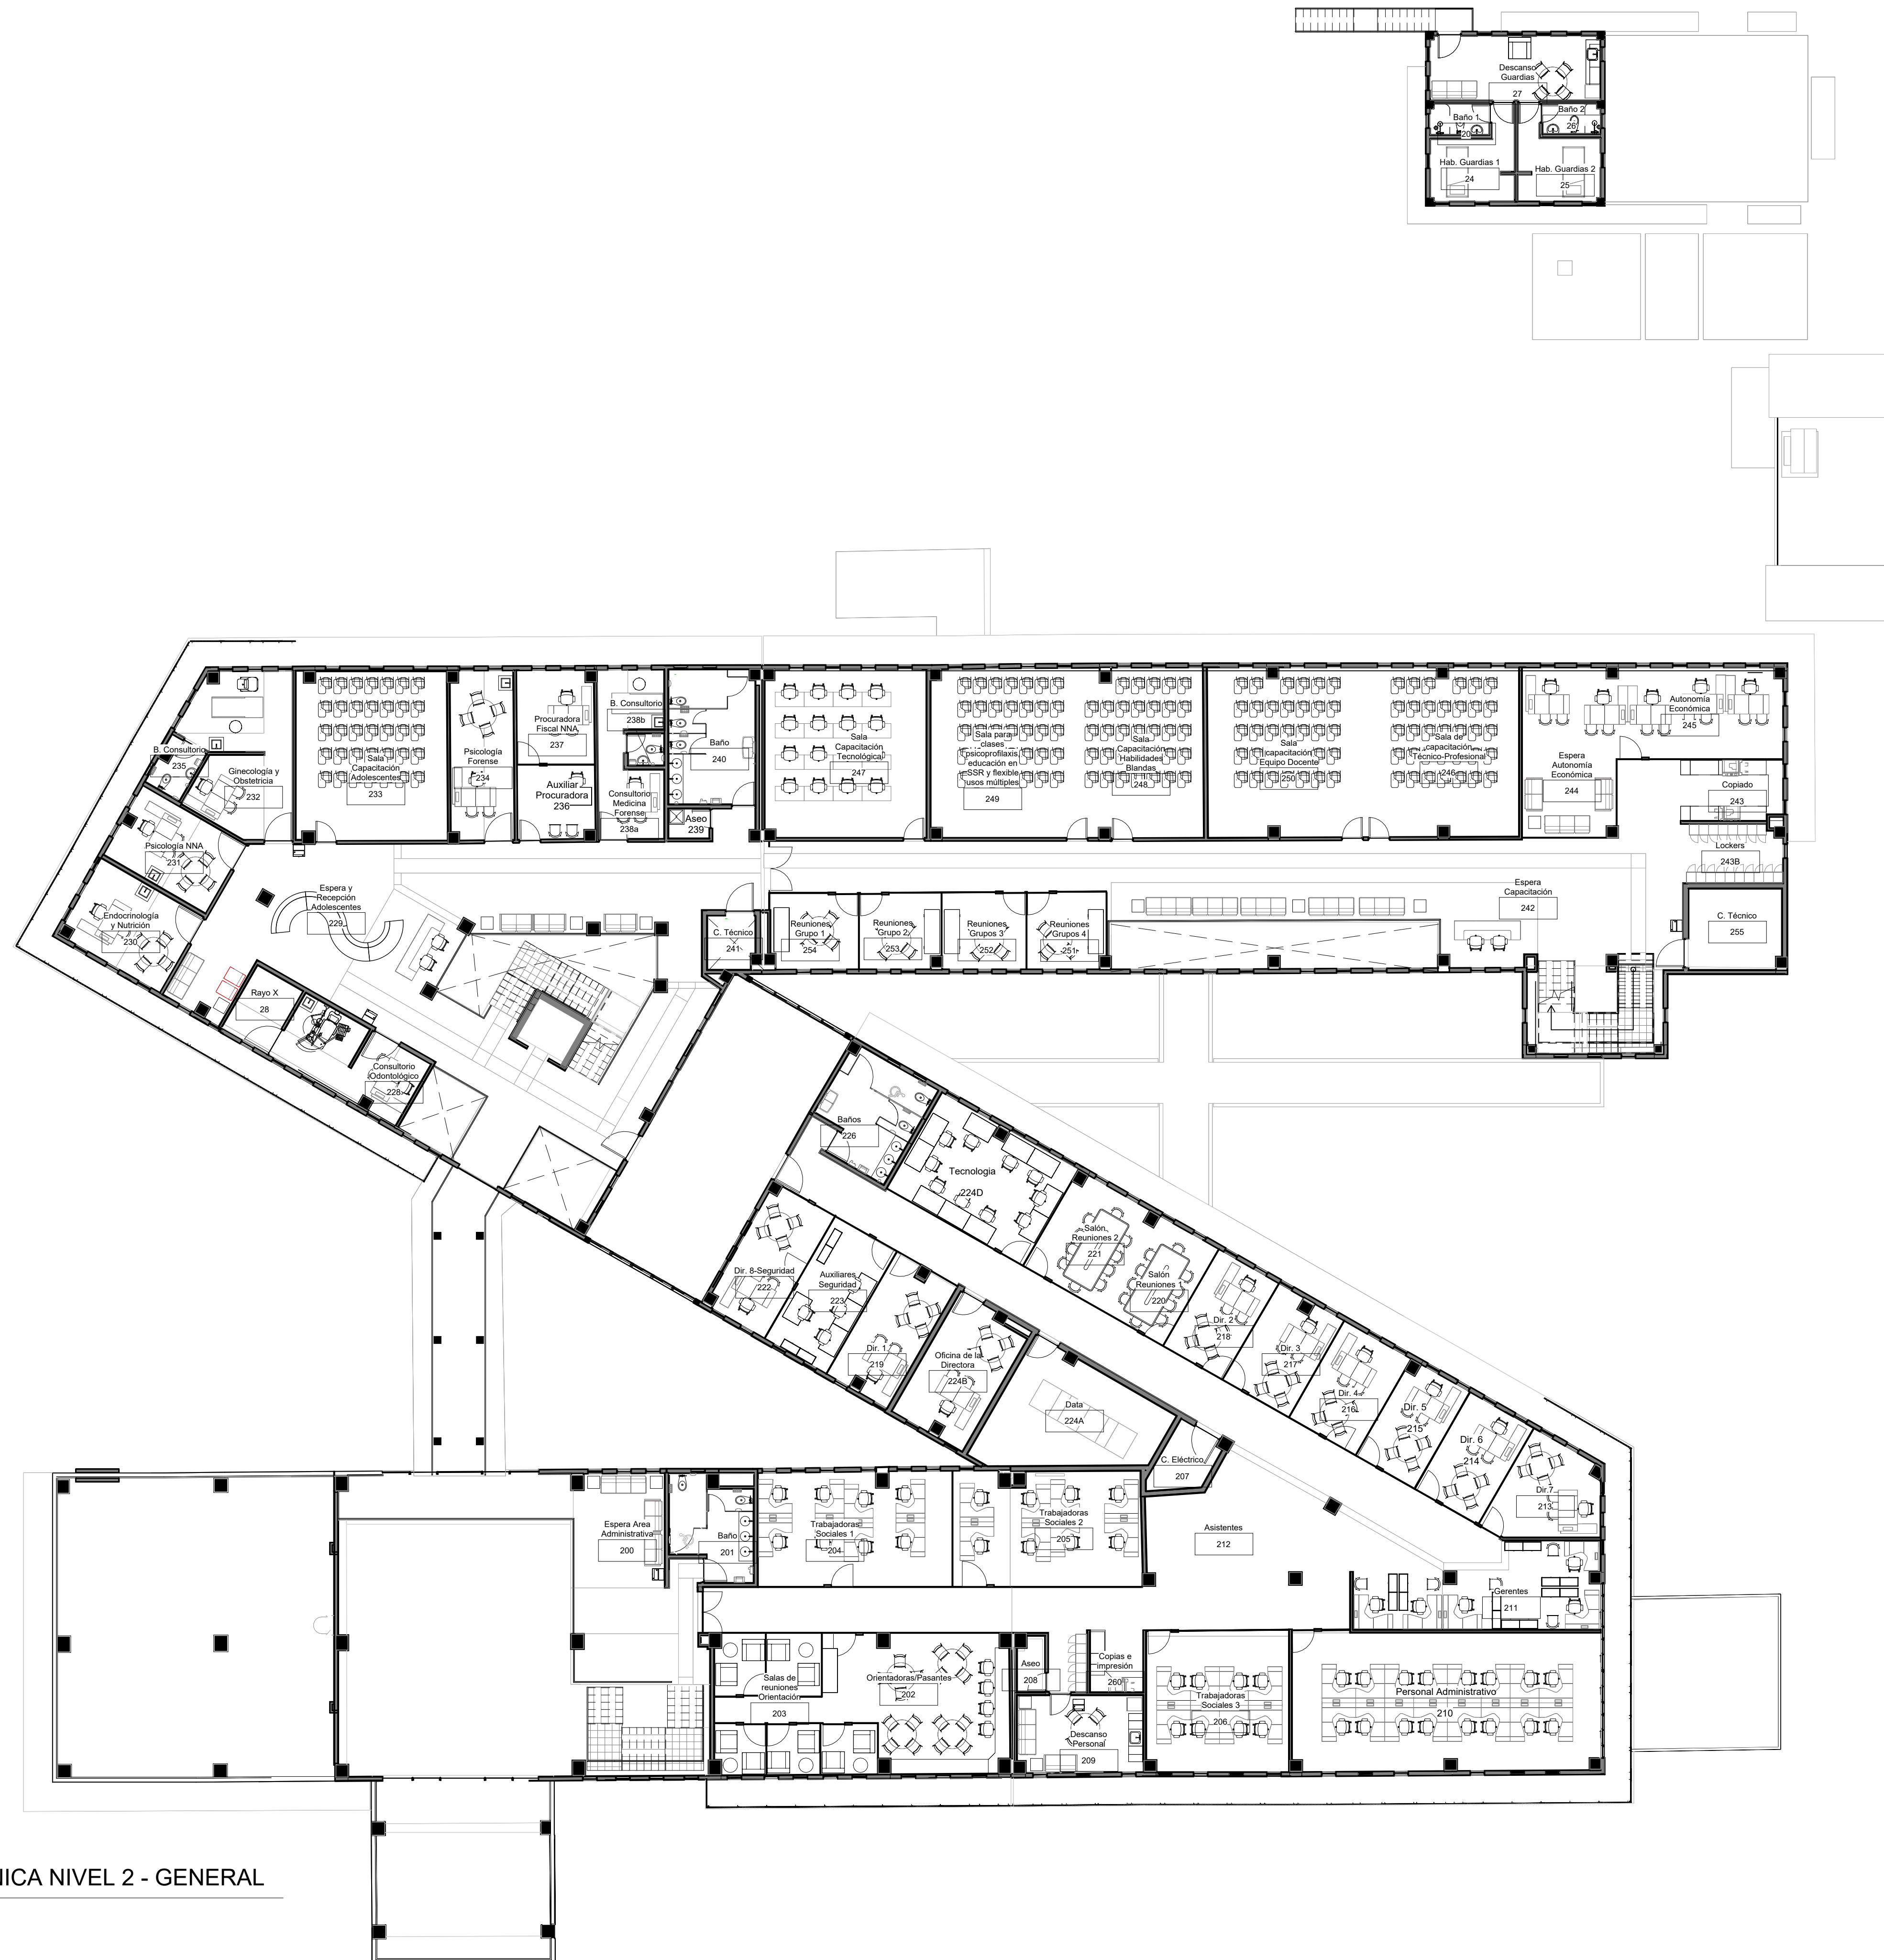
Descanso Guardias
27
Baño 1
20
Baño 2
26
Hab. Guardias 1
24
Hab. Guardias 2
25

B. Consultorio
235
Ginecología y Obstetricia
232
Sala Capacitación Adolescentes
233
Psicología Forense
234
Procuradora Fiscal NNA
237
Auxiliar Procuradora
236
B. Consultorio
238b
Consultorio Medicina Forense
238a
Baño
240
Aseo
239
Sala Capacitación Tecnológica
247
Sala para clases psicoprofilaxis, educación en SSR y flexible usos múltiples
249
Sala Capacitación Habilidades Blandas
248
Sala capacitación Equipo Docente
250
Sala de capacitación Técnico-Profesional
246
Autonomía Económica
245
Espera Autonomía Económica
244
Copiado
243
Lockers
243B
Psicología NNA
231
Endocrinología y Nutrición
230
Espera y Recepción Adolescentes
229
C. Técnico
241
Reuniones Grupo 1
254
Reuniones Grupo 2
253
Reuniones Grupos 3
252
Reuniones Grupos 4
251
Espera Capacitación
242
C. Técnico
255
Rayo X
28
Consultorio Odontológico
228
Baños
226
Tecnologia
224D
Salón Reuniones 2
221
Salón Reuniones
220
Dir. 8-Seguridad
222
Auxiliares Seguridad
223
Dir. 1
219
Oficina de la Directora
224B
Data
224A
Dir. 2
218
Dir. 3
217
Dir. 4
216
Dir. 5
215
Dir. 6
214
Dir.7
213
C. Eléctrico
207
Espera Area Administrativa
200
Baño
201
Trabajadoras Sociales 1
204
Trabajadoras Sociales 2
205
Asistentes
212
Gerentes
211
Salas de reuniones Orientación
203
Orientadoras/Pasantes
202
Aseo
208
Copias e impresión
260
Descanso Personal
209
Trabajadoras Sociales 3
206
Personal Administrativo
210

ICA NIVEL 2 - GENERAL